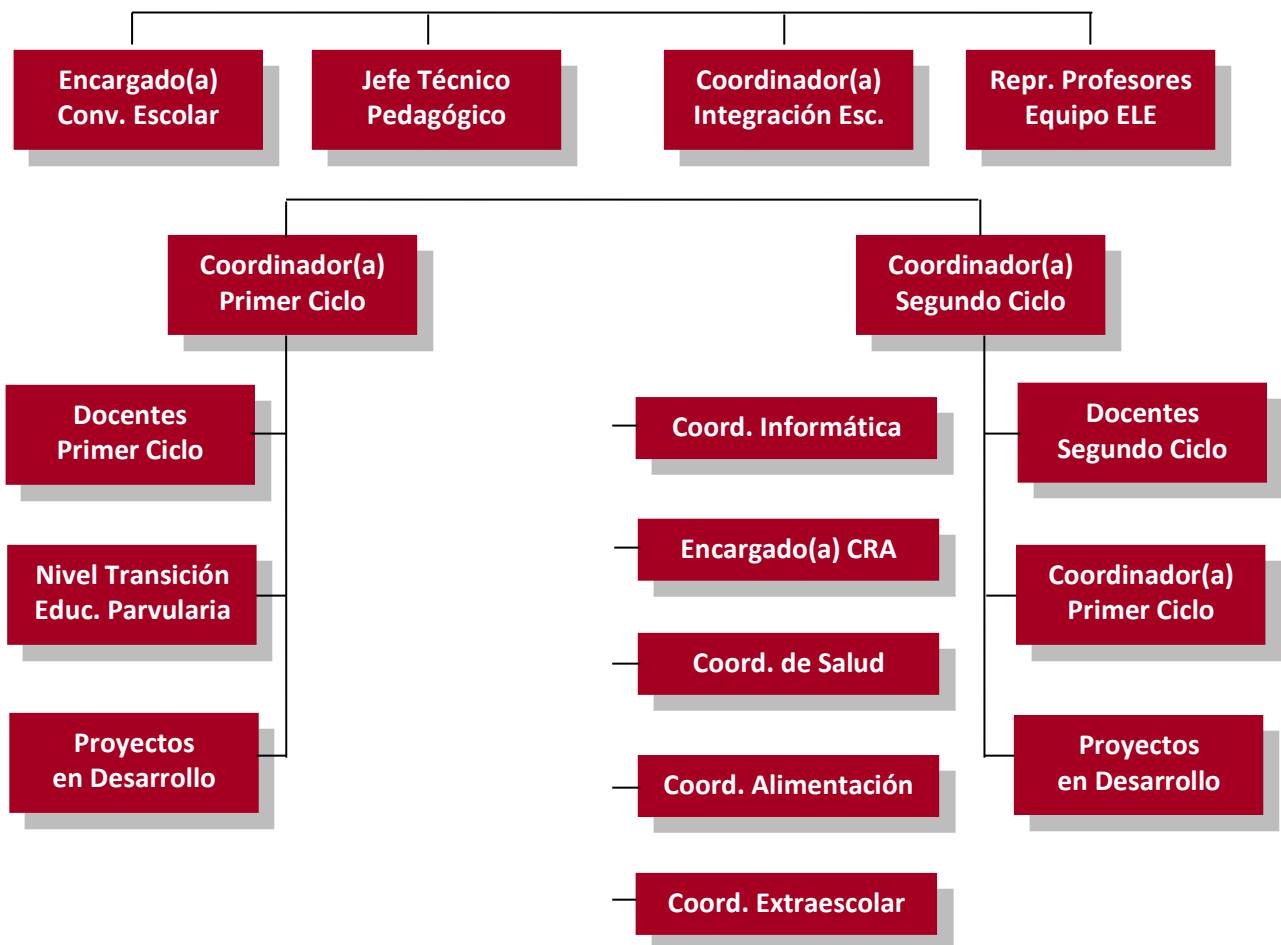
Encargado(a) Conv. Escolar

Jefe Técnico Pedagógico

Coordinador(a) Integración Esc.

Repr. Profesores Equipo ELE

Coordinador(a) Primer Ciclo

Coordinador(a) Segundo Ciclo

Docentes Primer Ciclo

Nivel Transición Educ. Parvularia

Proyectos en Desarrollo

Coord. Informática

Encargado(a) CRA

Coord. de Salud

Coord. Alimentación

Coord. Extraescolar

Docentes Segundo Ciclo

Coordinador(a) Primer Ciclo

Proyectos en Desarrollo